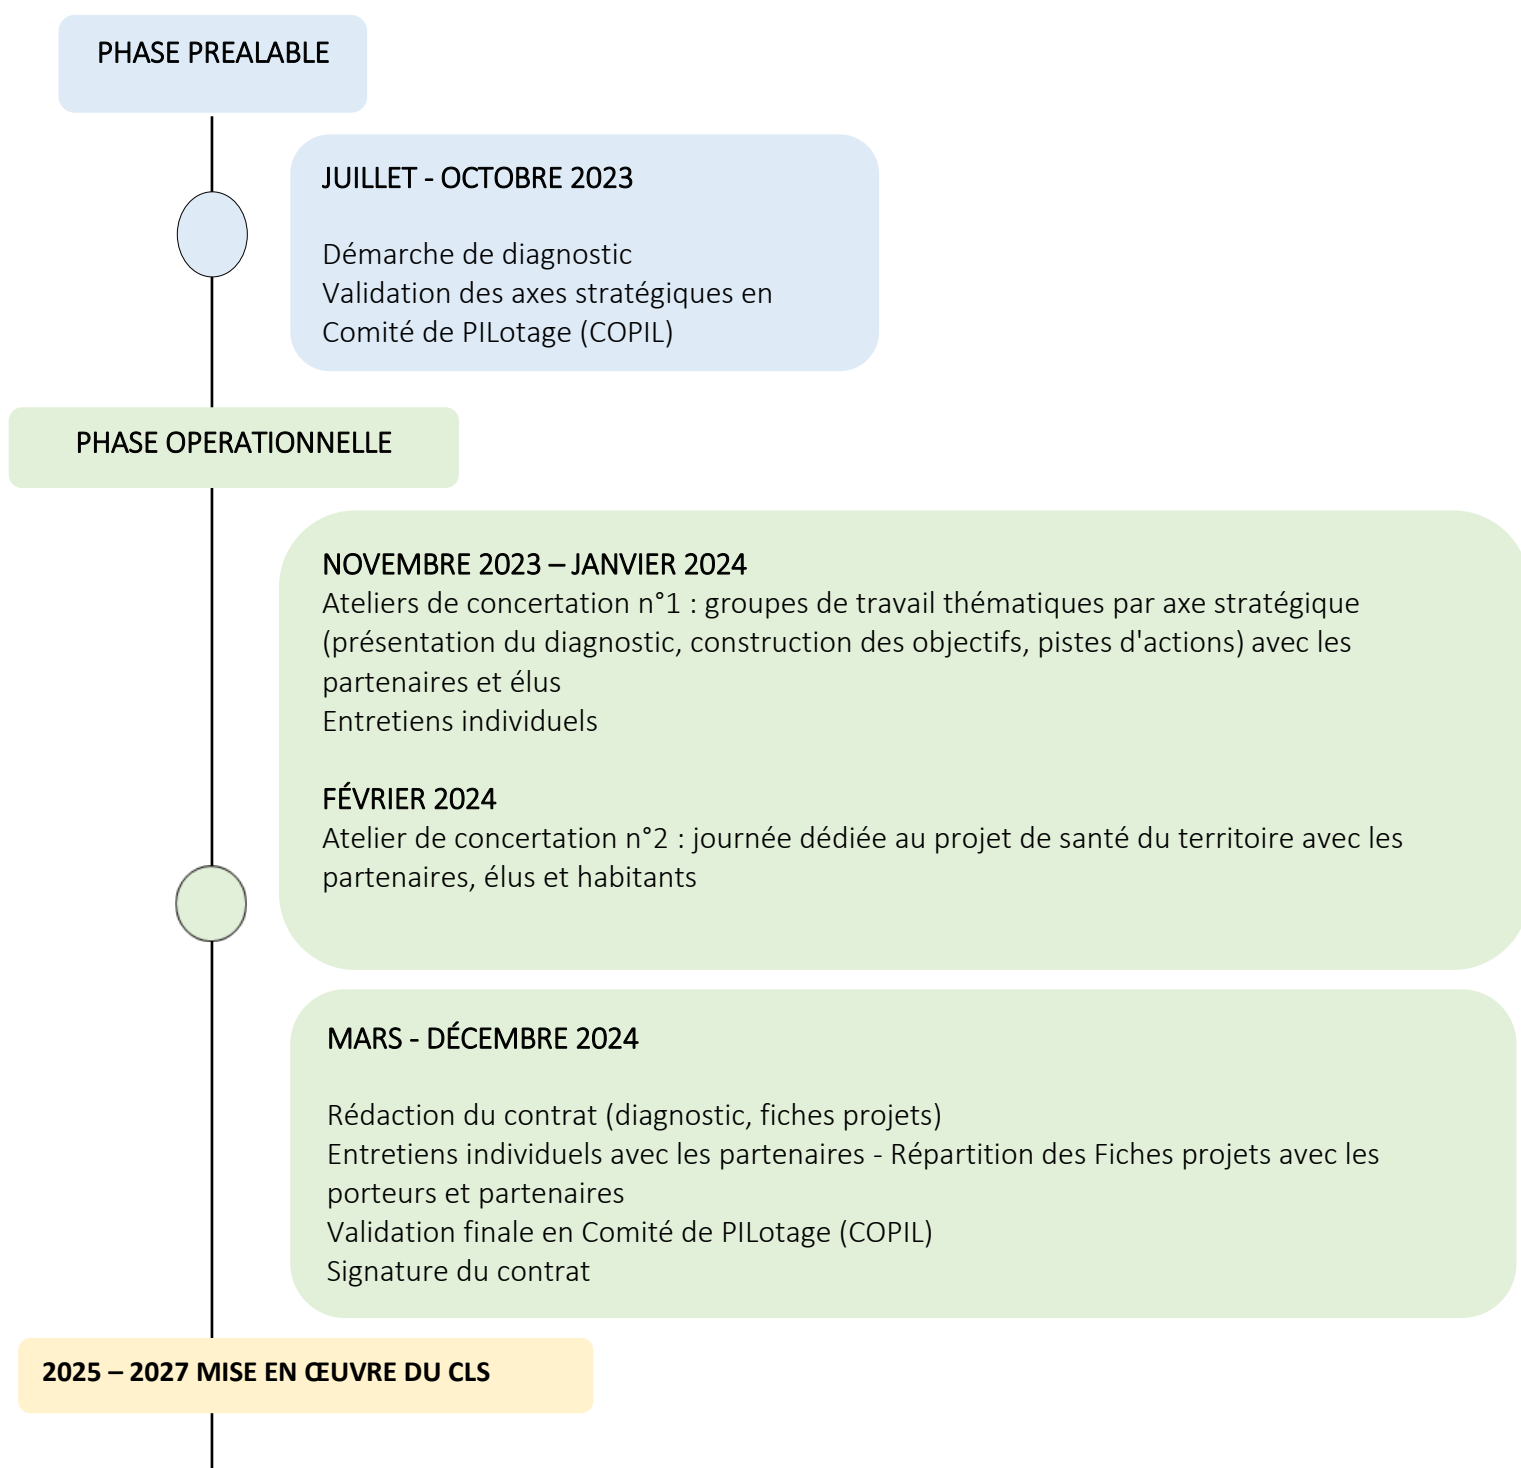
PHASE PREALABLE

JUILLET - OCTOBRE 2023

Démarche de diagnostic
Validation des axes stratégiques en Comité de PILotage (COPIL)

PHASE OPERATIONNELLE

NOVEMBRE 2023 – JANVIER 2024
Ateliers de concertation n°1 : groupes de travail thématiques par axe stratégique (présentation du diagnostic, construction des objectifs, pistes d'actions) avec les partenaires et élus
Entretiens individuels

FÉVRIER 2024
Atelier de concertation n°2 : journée dédiée au projet de santé du territoire avec les partenaires, élus et habitants

MARS - DÉCEMBRE 2024

Rédaction du contrat (diagnostic, fiches projets)
Entretiens individuels avec les partenaires - Répartition des Fiches projets avec les porteurs et partenaires
Validation finale en Comité de PILotage (COPIL)
Signature du contrat

2025 – 2027 MISE EN ŒUVRE DU CLS